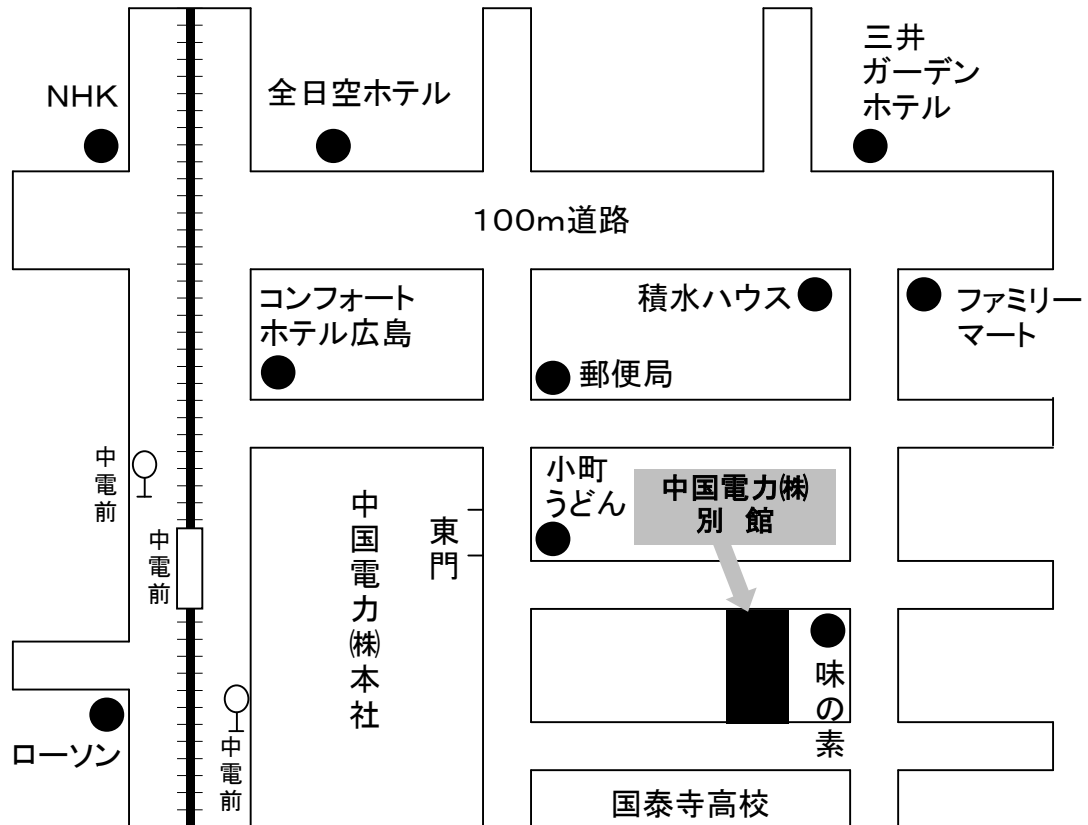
NHK

全日空ホテル

三井
ガーデン
ホテル

100m道路

コンフォート
ホテル広島

積水ハウス

ファミリー
マート

郵便局

中
電
前

中
電
前

中
国
電
力
㈱
本
社

東
門

小町
うどん

中国電力㈱
別　館

味
の
素

ローソン

中
電
前

国泰寺高校